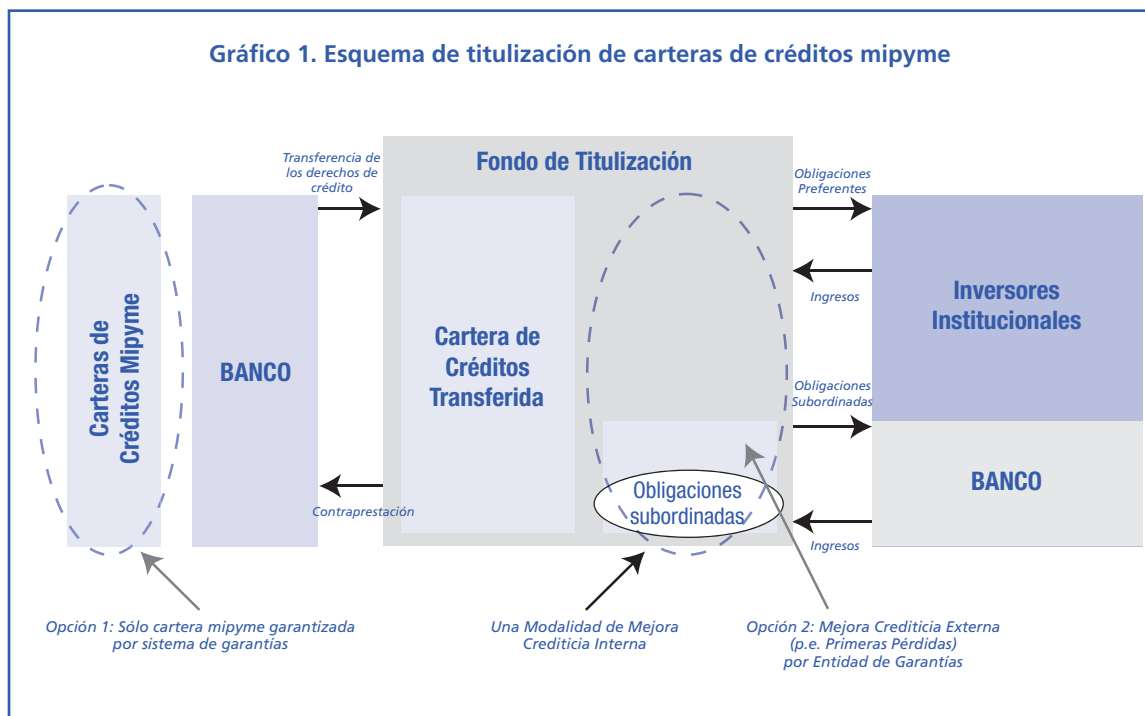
Gráfico 1. Esquema de titulización de carteras de créditos mipyme

Carteras de Créditos Mipyme

BANCO

Transferencia de los derechos de crédito

Contraprestación

Fondo de Titulización

Cartera de Créditos Transferida

Obligaciones subordinadas

Obligaciones Preferentes

Ingresos

Obligaciones Subordinadas

Ingresos

Inversores Institucionales

BANCO

Opción 1: Sólo cartera mipyme garantizada por sistema de garantías

Una Modalidad de Mejora Crediticia Interna

Opción 2: Mejora Crediticia Externa (p.e. Primeras Pérdidas) por Entidad de Garantías